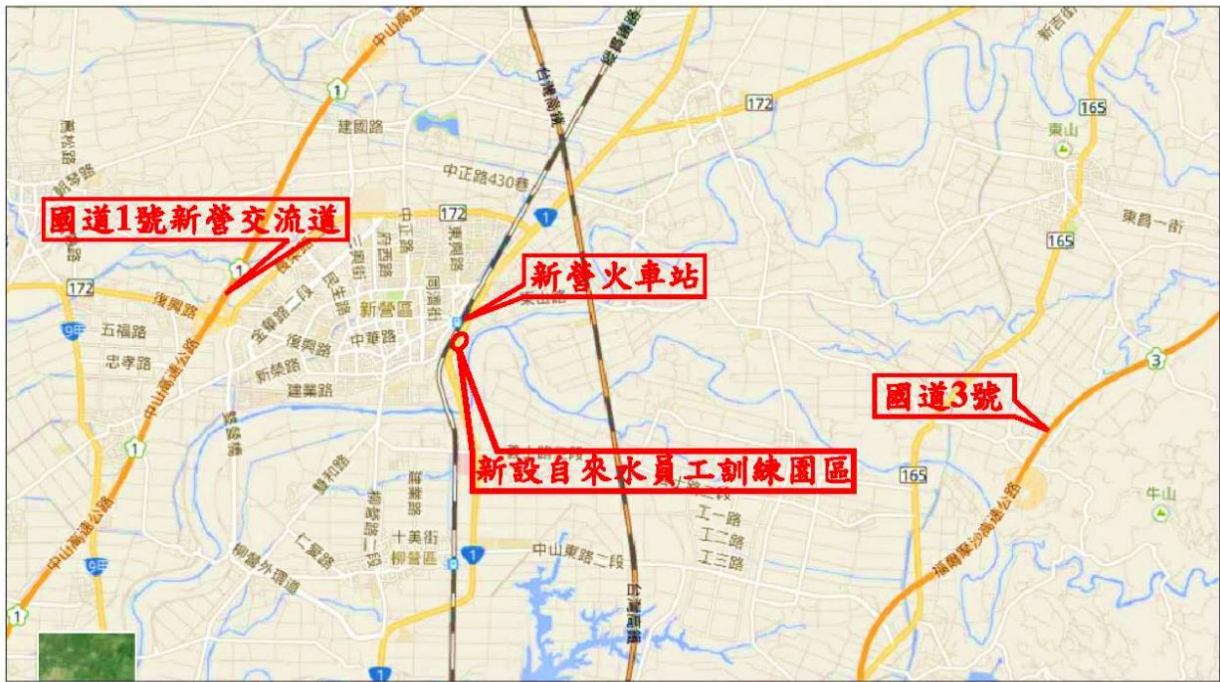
國道1號新營交流道

新營火車站

新設自來水員工訓練園區

國道3號

中山高速公路
1
172
建國路
中正路430巷
172
1
中正路
府西路
三興街
民生路
新營區
中華路
復興路
新榮路
建業路
五福路
忠孝路
復興路
172
1
台灣高鐵
165
東山
東昌一街
165
3
牛山
福爾摩沙高速公路
165
工一路
工二路
工三路
中山東路二段
十美街
柳營區
仁愛路
柳營外環道
1
1
1
台灣高鐵